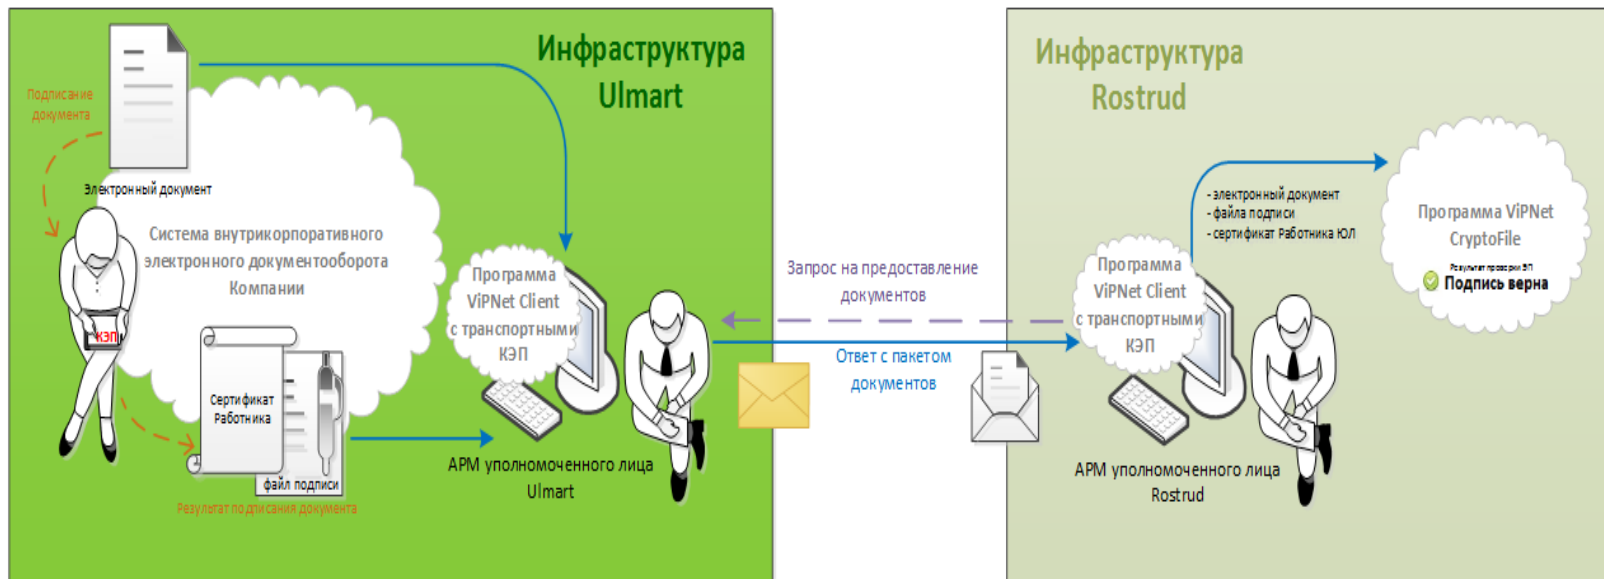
Инфраструктура Ulmart

Подписание документа

Электронный документ

Система внутрикорпоративного электронного документооборота Компании

КЭП

Сертификат Работника

файл подписи

Результат подписания документа

Программа ViPNet Client с транспортными КЭП

АРМ уполномоченного лица Ulmart

Запрос на предоставление документов

Ответ с пакетом документов

Инфраструктура Rostrud

- электронный документ
- файла подписи
- сертификат Работника ЮЛ

Программа ViPNet CryptoFile

Результат проверки ЭП

Подпись верна

Программа ViPNet Client с транспортными КЭП

АРМ уполномоченного лица Rostrud